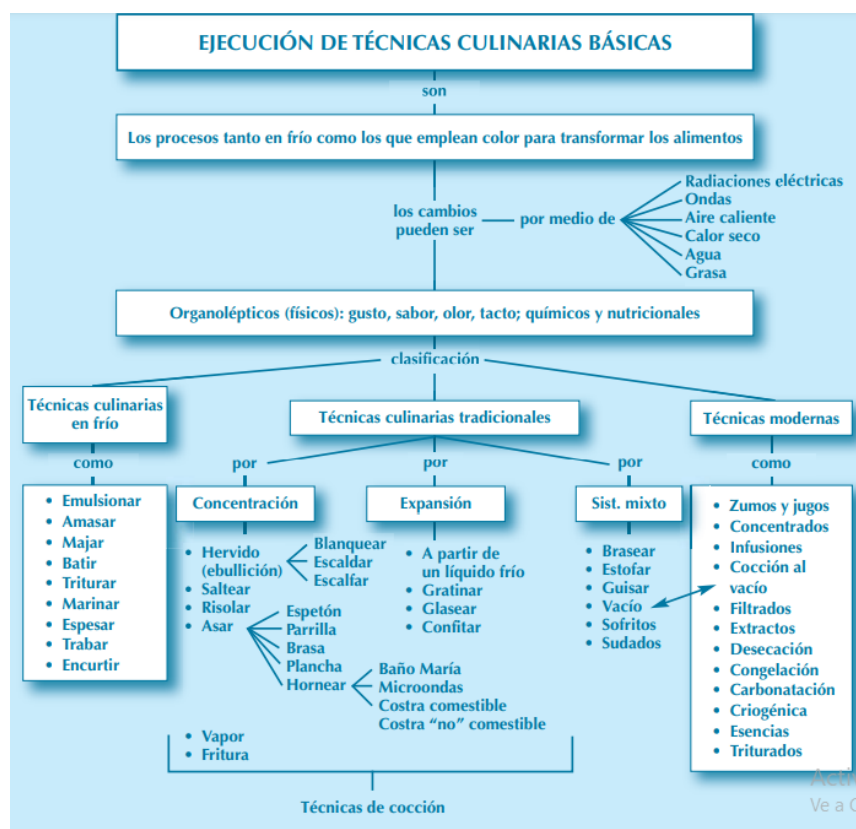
EJECUCIÓN DE TÉCNICAS CULINARIAS BÁSICAS

son

Los procesos tanto en frío como los que emplean color para transformar los alimentos

los cambios pueden ser

por medio de

Radiaciones eléctricas
Ondas
Aire caliente
Calor seco
Agua
Grasa

Organolépticos (físicos): gusto, sabor, olor, tacto; químicos y nutricionales

clasificación

Técnicas culinarias en frío

como

• Emulsionar
• Amasar
• Majar
• Batir
• Triturar
• Marinar
• Espesar
• Trabar
• Encurtir

Técnicas culinarias tradicionales

por

Concentración

• Hervido (ebullición)
• Saltear
• Risolar
• Asar

Blanquear
Escaldar
Escalfar

Espetón
Parrilla
Brasa
Plancha
Hornear

Baño María
Microondas
Costra comestible
Costra "no" comestible

• Vapor
• Fritura

por

Expansión

• A partir de un líquido frío
• Gratinar
• Glasear
• Confitar

por

Sist. mixto

• Brasear
• Estofar
• Guisar
• Vacío
• Sofritos
• Sudados

Técnicas modernas

como

• Zumos y jugos
• Concentrados
• Infusiones
• Cocción al vacío
• Filtrados
• Extractos
• Desecación
• Congelación
• Carbonatación
• Criogénica
• Esencias
• Triturados

Técnicas de cocción

Acti
Ve a C